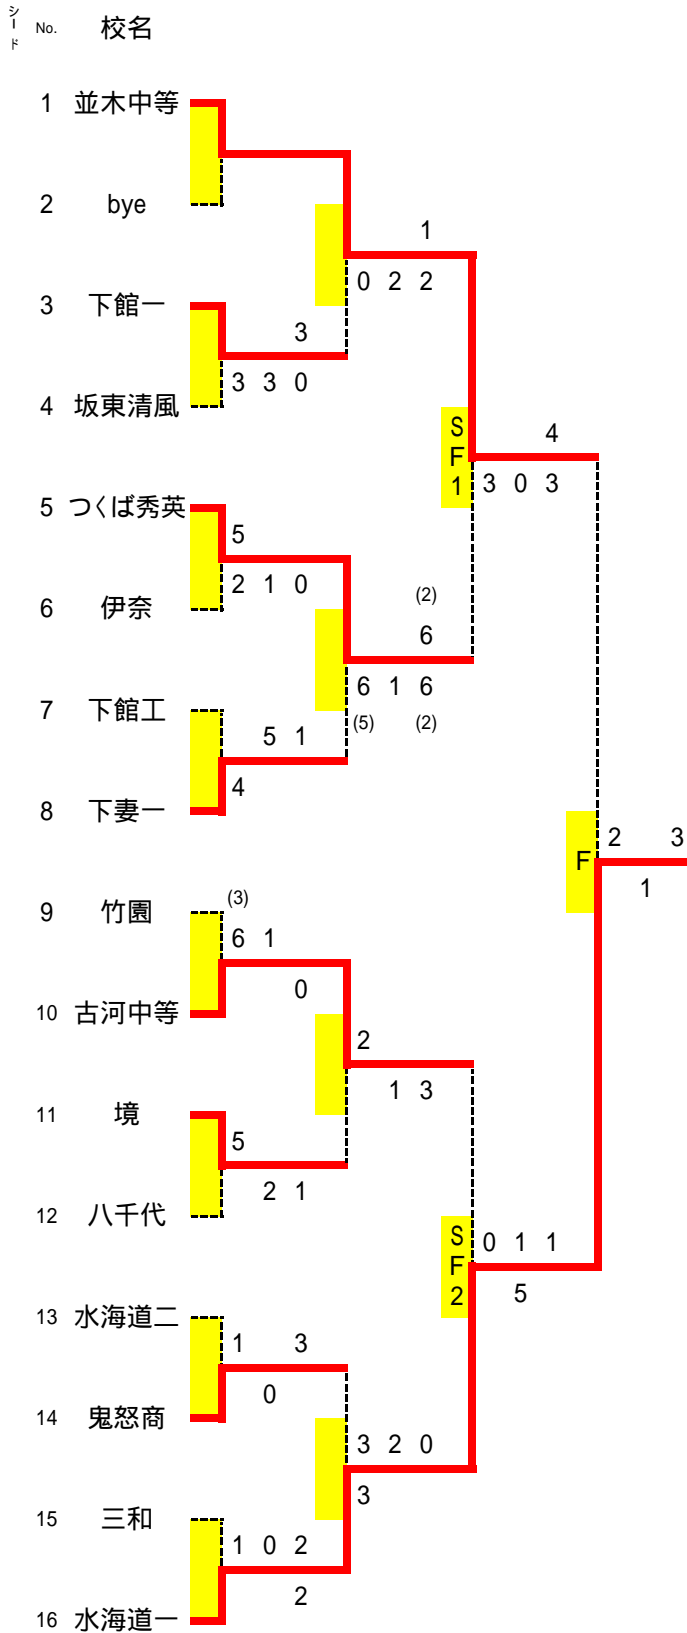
シード No. 校名

1 並木中等
2 bye
3 下館一
4 坂東清風
5 つくば秀英
6 伊奈
7 下館工
8 下妻一
9 竹園
10 古河中等
11 境
12 八千代
13 水海道二
14 鬼怒商
15 三和
16 水海道一

1
0 2 2
3
3 3 0
SF1
4
3 0 3
5
2 1 0
(2)
6
6 1 6
(5) (2)
5 1
4
F
2 3
1
(3)
6 1
0
2
1 3
5
2 1
SF2
0 1 1
5
1 3
0
3 2 0
3
1 0 2
2